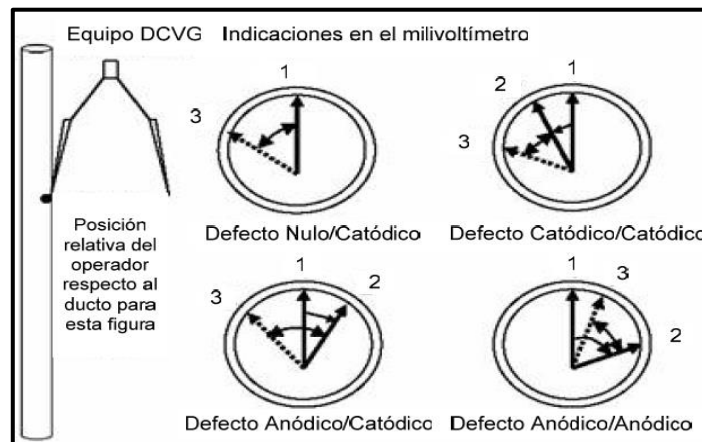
Equipo DCVG Indicaciones en el milivoltímetro

1
3

Defecto Nulo/Catódico

2
1
3

Defecto Catódico/Catódico

Posición relativa del operador respecto al ducto para esta figura

1
3
2

Defecto Anódico/Catódico

1
3
2

Defecto Anódico/Anódico